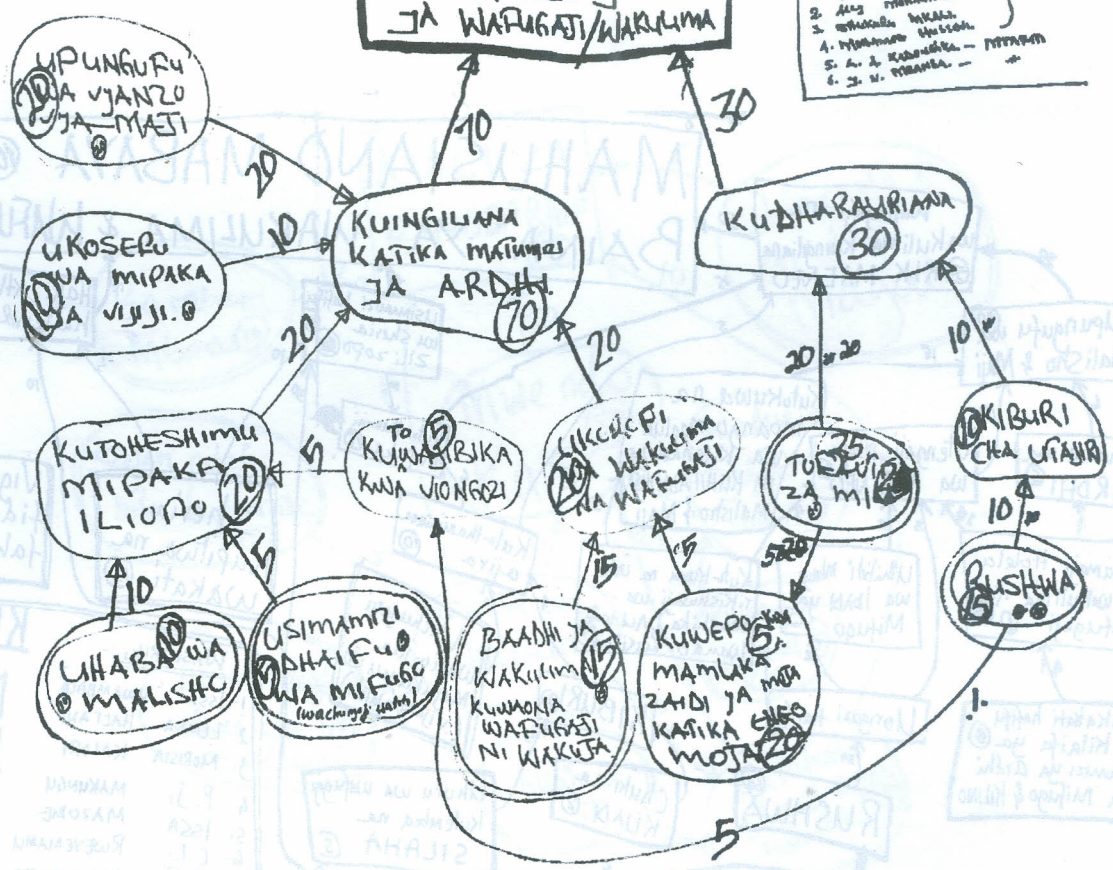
JA WAFUGAJI/WAKULIMA

2. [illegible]
3. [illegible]
4. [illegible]
5. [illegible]
6. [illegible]

UPUNGUFU WA VYANZO VYA MAJI 10

20

10

30

UKOSEFU WA MIPAKA YA VIJIJI. 10

10

KUINGILIANA KATIKA MATUMIZI YA ARDHI. 70

KUDHARAULIANA 30

20

20

20 20

10

KUTOHESHIMU MIPAKA ILIOPO 20

5

KUWATIBIKA KWA VIONGOZI 5

UKOSEFU WA WAKULIMA NA WAFUGAJI 20

TUHUMA ZA MI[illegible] 25

KIBURI CHA UJANJA 10

10

5

15

5

5 20

10

RUSHWA 15

UHABA WA MALISHO 10

USIMAMIZI DHAIFU WA MIFUGO (wachungaji watoto) 10

BAADHI YA WAKULIMA KUWAONA WAFUGAJI NI WAKUJA 15

KUWEPO KWA MAMLAKA ZAIDI YA MOJA KATIKA ENEO MOJA 20

5

1.